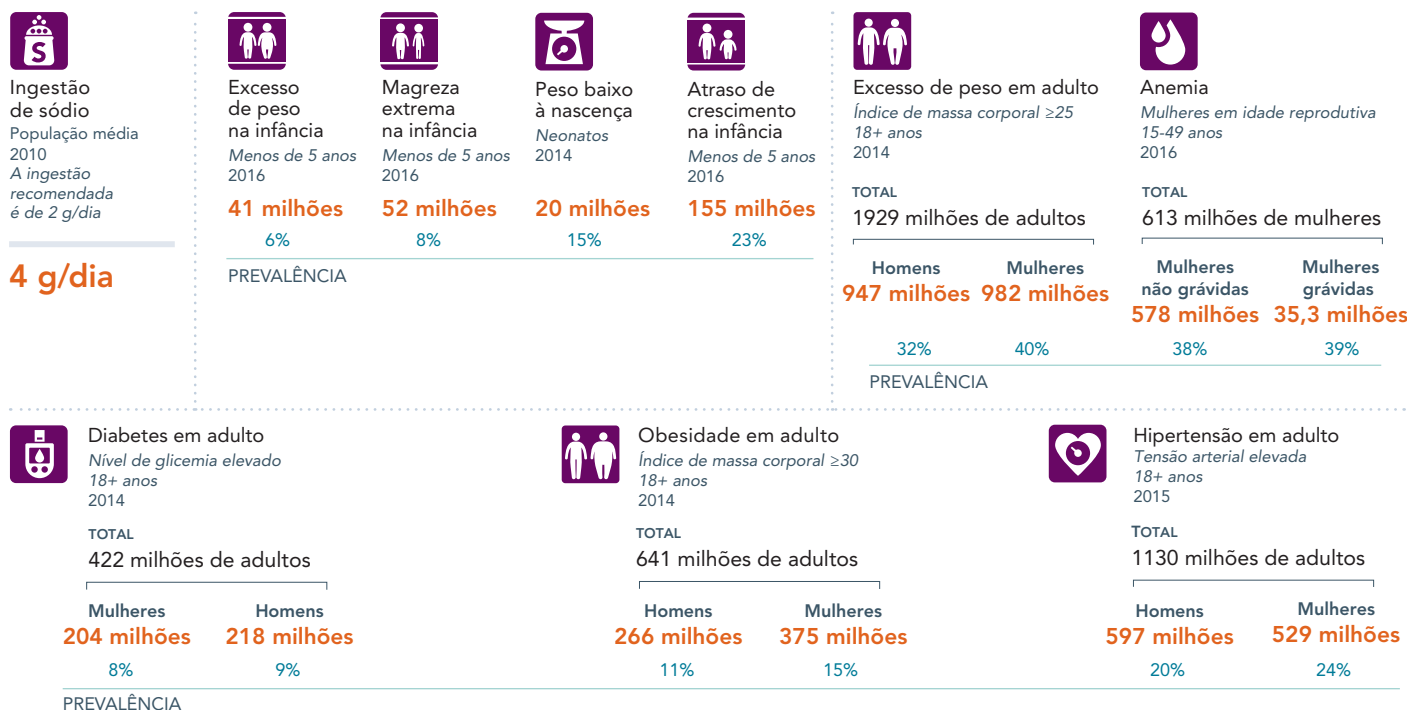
S

Ingestão de sódio
População média
2010
A ingestão recomendada é de 2 g/dia

4 g/dia

Excesso de peso na infância
Menos de 5 anos
2016
41 milhões
6%

Magreza extrema na infância
Menos de 5 anos
2016
52 milhões
8%

Peso baixo à nascença
Neonatos
2014
20 milhões
15%

Atraso de crescimento na infância
Menos de 5 anos
2016
155 milhões
23%

PREVALÊNCIA

Excesso de peso em adulto
Índice de massa corporal ≥25
18+ anos
2014
TOTAL
1929 milhões de adultos
Homens
947 milhões
32%
Mulheres
982 milhões
40%

Anemia
Mulheres em idade reprodutiva
15-49 anos
2016
TOTAL
613 milhões de mulheres
Mulheres não grávidas
578 milhões
38%
Mulheres grávidas
35,3 milhões
39%

PREVALÊNCIA

Diabetes em adulto
Nível de glicemia elevado
18+ anos
2014
TOTAL
422 milhões de adultos
Mulheres
204 milhões
8%
Homens
218 milhões
9%

Obesidade em adulto
Índice de massa corporal ≥30
18+ anos
2014
TOTAL
641 milhões de adultos
Homens
266 milhões
11%
Mulheres
375 milhões
15%

Hipertensão em adulto
Tensão arterial elevada
18+ anos
2015
TOTAL
1130 milhões de adultos
Homens
597 milhões
20%
Mulheres
529 milhões
24%

PREVALÊNCIA